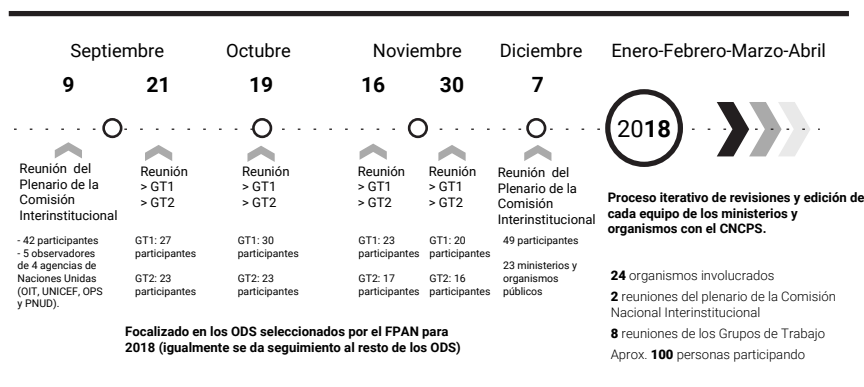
Septiembre

9

21

Octubre

19

Noviembre

16

30

Diciembre

7

Enero-Febrero-Marzo-Abril

2018

Reunión del Plenario de la Comisión Interinstitucional

- 42 participantes
- 5 observadores de 4 agencias de Naciones Unidas (OIT, UNICEF, OPS y PNUD).

Reunión
> GT1
> GT2

GT1: 27 participantes

GT2: 23 participantes

Reunión
> GT1
> GT2

GT1: 30 participantes

GT2: 23 participantes

Reunión
> GT1
> GT2

GT1: 23 participantes

GT2: 17 participantes

Reunión
> GT1
> GT2

GT1: 20 participantes

GT2: 16 participantes

Reunión del Plenario de la Comisión Interinstitucional

49 participantes

23 ministerios y organismos públicos

Focalizado en los ODS seleccionados por el FPAN para 2018 (igualmente se da seguimiento al resto de los ODS)

Proceso iterativo de revisiones y edición de cada equipo de los ministerios y organismos con el CNCPS.

24 organismos involucrados

2 reuniones del plenario de la Comisión Nacional Interinstitucional

8 reuniones de los Grupos de Trabajo

Aprox. 100 personas participando